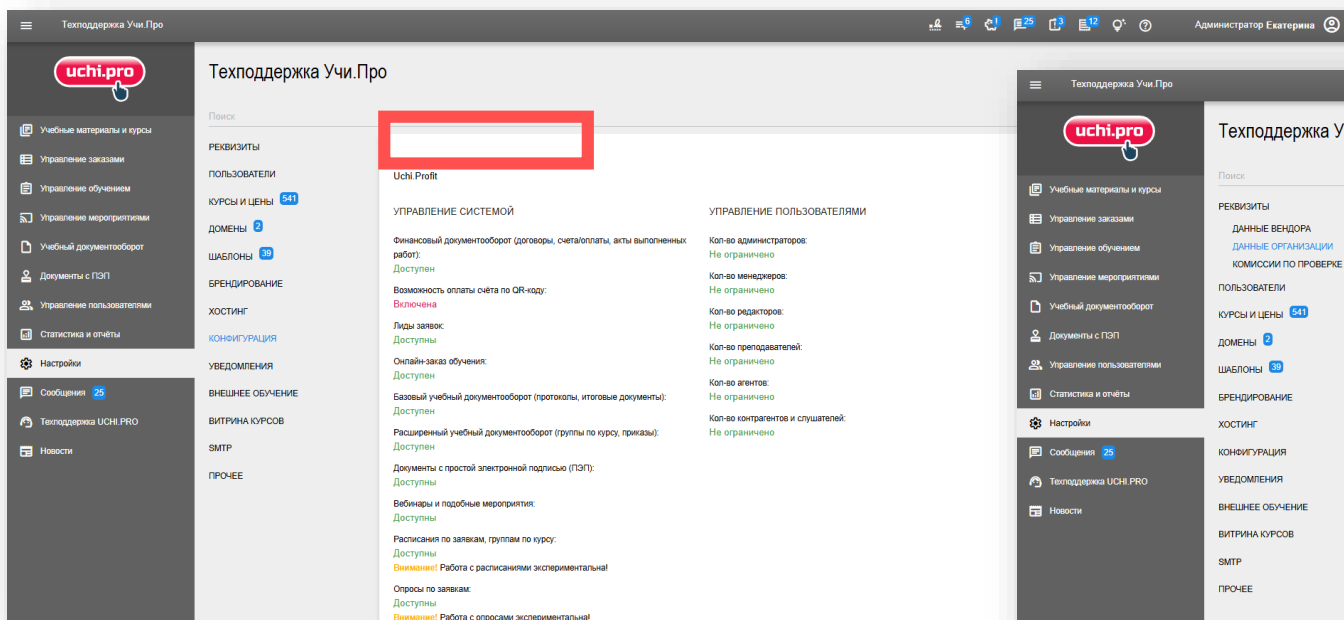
Техподдержка Учи.Про

6 1 25 3 12

Администратор Екатерина

uchi.pro

Учебные материалы и курсы
Управление заказами
Управление обучением
Управление мероприятиями
Учебный документооборот
Документы с ПЭП
Управление пользователями
Статистика и отчёты
Настройки
Сообщения 25
Техподдержка UCHI.PRO
Новости

Техподдержка Учи.Про

Поиск

РЕКВИЗИТЫ
ПОЛЬЗОВАТЕЛИ
КУРСЫ И ЦЕНЫ 541
ДОМЕНЫ 2
ШАБЛОНЫ 39
БРЕНДИРОВАНИЕ
ХОСТИНГ
КОНФИГУРАЦИЯ
УВЕДОМЛЕНИЯ
ВНЕШНЕЕ ОБУЧЕНИЕ
ВИТРИНА КУРСОВ
SMTP
ПРОЧЕЕ

Uchi Profit

УПРАВЛЕНИЕ СИСТЕМОЙ

Финансовый документооборот (договоры, счета/оплаты, акты выполненных работ):
Доступен

Возможность оплаты счёта по QR-коду:
Включена

Лиды заявок:
Доступны

Онлайн-заказ обучения:
Доступен

Базовый учебный документооборот (протоколы, итоговые документы):
Доступен

Расширенный учебный документооборот (группы по курсу, приказы):
Доступен

Документы с простой электронной подписью (ПЭП):
Доступны

Вебинары и подобные мероприятия:
Доступны

Расписания по заявкам, группам по курсу:
Доступны
Внимание! Работа с расписаниями экспериментальна!

Опросы по заявкам:
Доступны
Внимание! Работа с опросами экспериментальна!

УПРАВЛЕНИЕ ПОЛЬЗОВАТЕЛЯМИ

Кол-во администраторов:
Не ограничено

Кол-во менеджеров:
Не ограничено

Кол-во редакторов:
Не ограничено

Кол-во преподавателей:
Не ограничено

Кол-во агентов:
Не ограничено

Кол-во контрагентов и слушателей:
Не ограничено

Техподдержка Учи.Про

uchi.pro

Учебные материалы и курсы
Управление заказами
Управление обучением
Управление мероприятиями
Учебный документооборот
Документы с ПЭП
Управление пользователями
Статистика и отчёты
Настройки
Сообщения 25
Техподдержка UCHI.PRO
Новости

Техподдержка У

Поиск

РЕКВИЗИТЫ
ДАННЫЕ ВЕНДОРА
ДАННЫЕ ОРГАНИЗАЦИИ
КОМИССИИ ПО ПРОВЕРКЕ
ПОЛЬЗОВАТЕЛИ
КУРСЫ И ЦЕНЫ 541
ДОМЕНЫ 2
ШАБЛОНЫ 39
БРЕНДИРОВАНИЕ
ХОСТИНГ
КОНФИГУРАЦИЯ
УВЕДОМЛЕНИЯ
ВНЕШНЕЕ ОБУЧЕНИЕ
ВИТРИНА КУРСОВ
SMTP
ПРОЧЕЕ